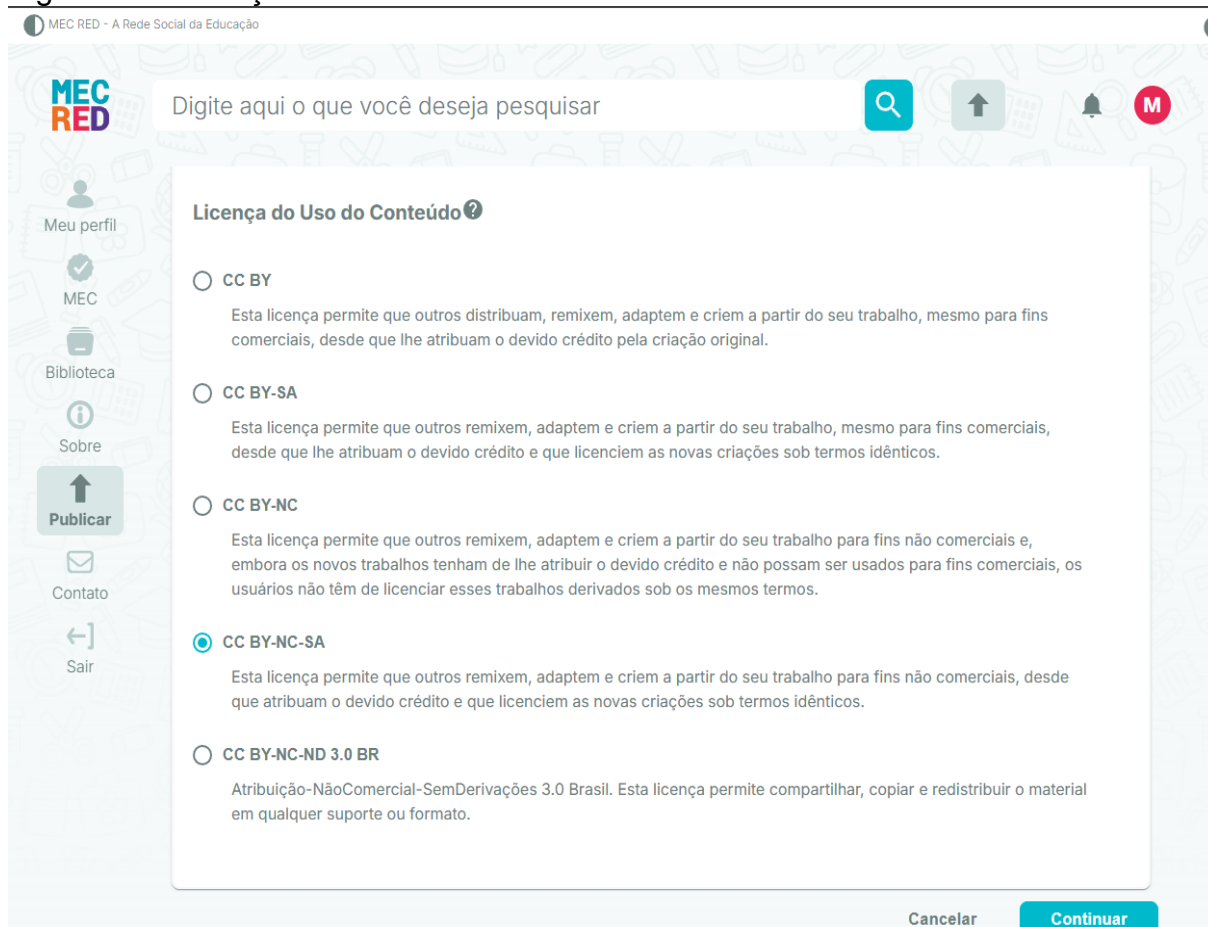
MEC RED - A Rede Social da Educação

MEC RED

Digite aqui o que você deseja pesquisar

M

Meu perfil

MEC

Biblioteca

Sobre

Publicar

Contato

Sair

Licença do Uso do Conteúdo

CC BY

Esta licença permite que outros distribuam, remixem, adaptem e criem a partir do seu trabalho, mesmo para fins comerciais, desde que lhe atribuam o devido crédito pela criação original.

CC BY-SA

Esta licença permite que outros remixem, adaptem e criem a partir do seu trabalho, mesmo para fins comerciais, desde que lhe atribuam o devido crédito e que licenciem as novas criações sob termos idênticos.

CC BY-NC

Esta licença permite que outros remixem, adaptem e criem a partir do seu trabalho para fins não comerciais e, embora os novos trabalhos tenham de lhe atribuir o devido crédito e não possam ser usados para fins comerciais, os usuários não têm de licenciar esses trabalhos derivados sob os mesmos termos.

CC BY-NC-SA

Esta licença permite que outros remixem, adaptem e criem a partir do seu trabalho para fins não comerciais, desde que atribuam o devido crédito e que licenciem as novas criações sob termos idênticos.

CC BY-NC-ND 3.0 BR

Atribuição-NãoComercial-SemDerivações 3.0 Brasil. Esta licença permite compartilhar, copiar e redistribuir o material em qualquer suporte ou formato.

Cancelar

Continuar